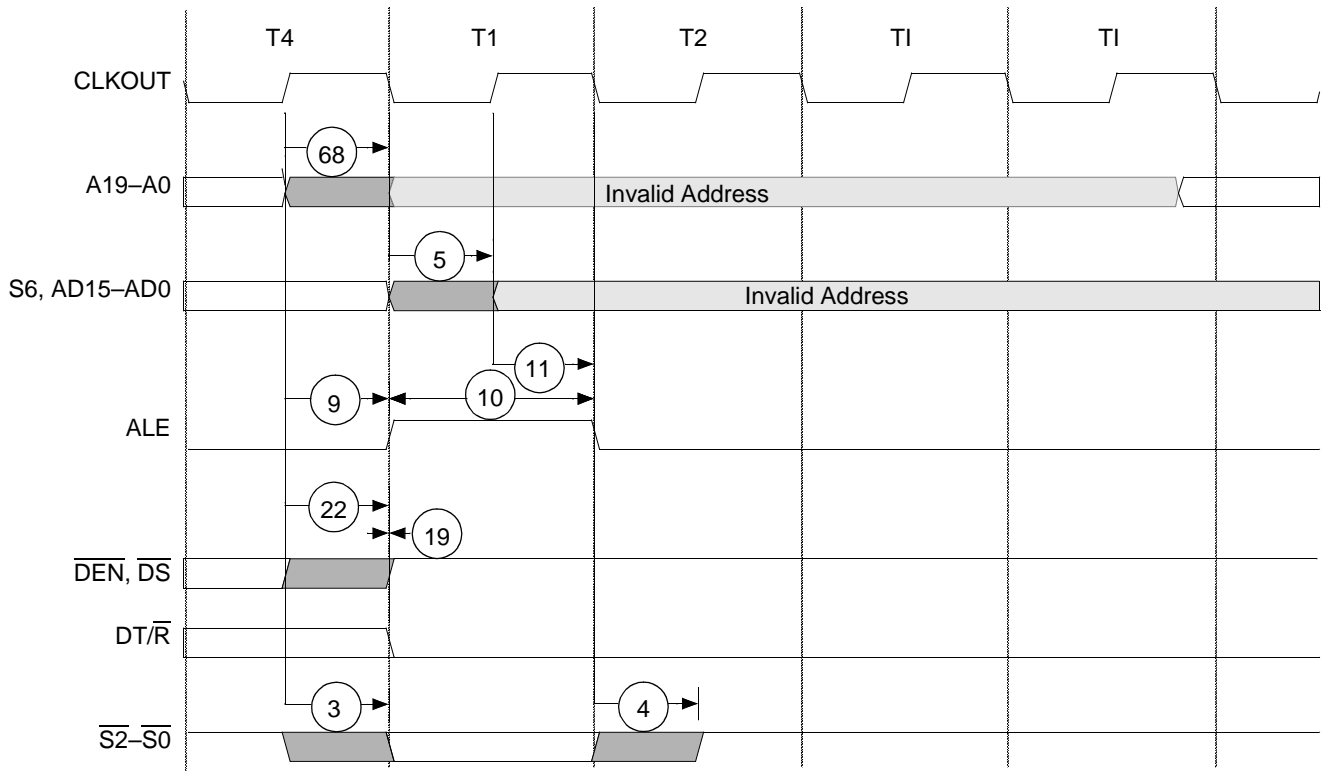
T4
T1
T2
TI
TI

CLKOUT

68

A19–A0

Invalid Address

5

S6, AD15–AD0

Invalid Address

11

9

10

ALE

22

19

$\overline{DEN}$, $\overline{DS}$

DT/$\overline{R}$

3

4

$\overline{S2}$–$\overline{S0}$